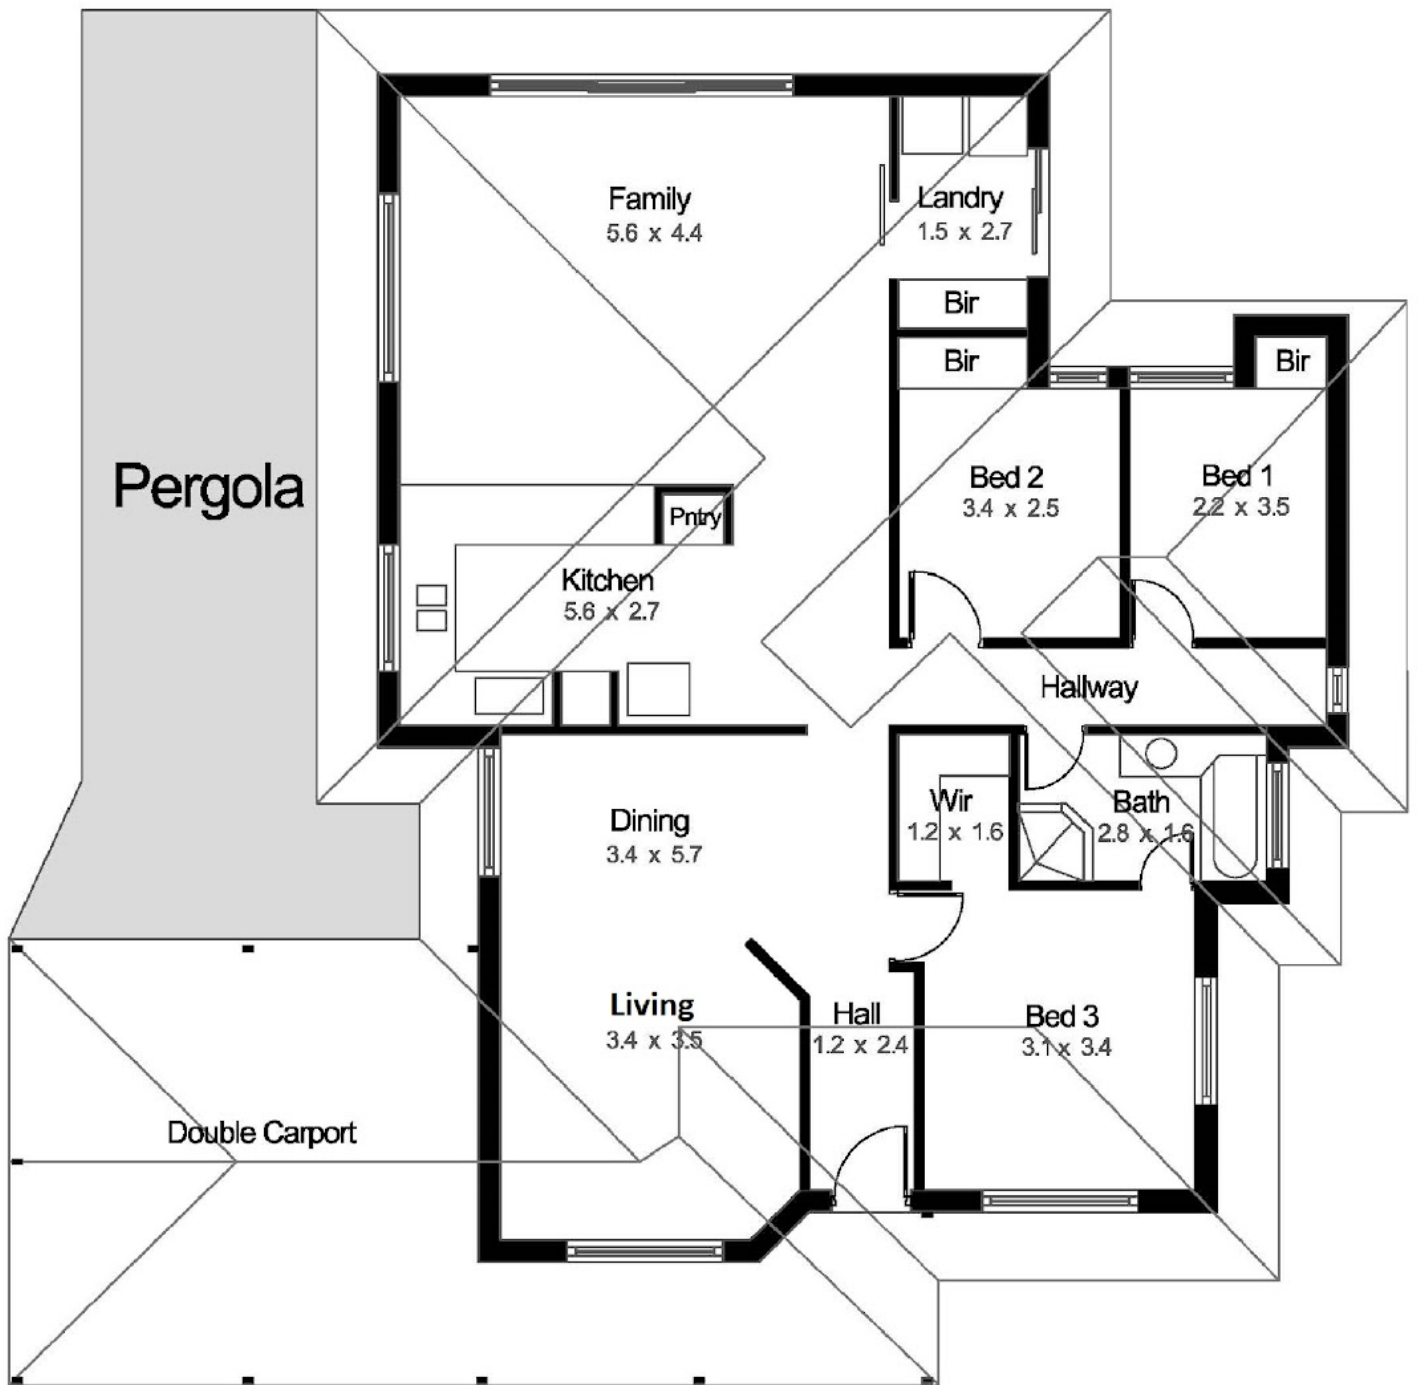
Family
5.6 x 4.4

Landry
1.5 x 2.7

Bir

Bir

Bir

Pergola

Bed 2
3.4 x 2.5

Bed 1
2.2 x 3.5

Pntry

Kitchen
5.6 x 2.7

Hallway

Wir
1.2 x 1.6

Bath
2.8 x 1.6

Dining
3.4 x 5.7

Living
3.4 x 3.5

Hall
1.2 x 2.4

Bed 3
3.1 x 3.4

Double Carport